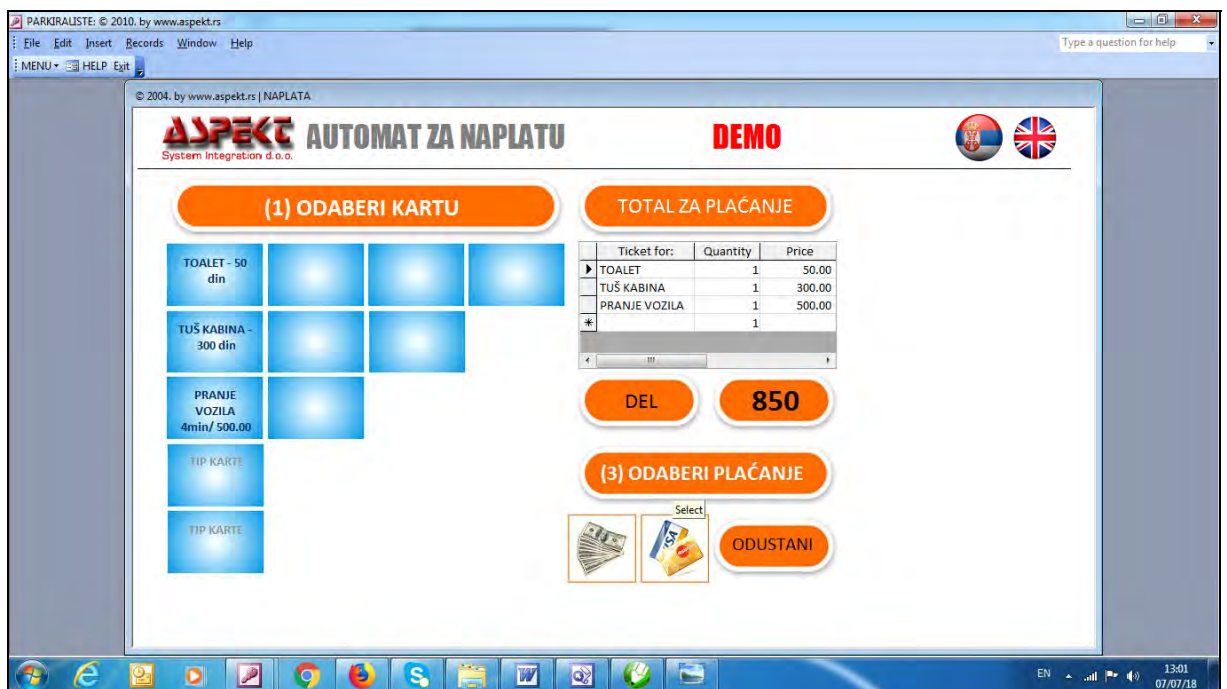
PARKIRALISTE: © 2010. by www.aspekt.rs

File Edit Insert Records Window Help

Type a question for help

MENU HELP Exit

© 2004. by www.aspekt.rs | NAPLATA

ASPEKT System Integration d.o.o.

AUTOMAT ZA NAPLATU

DEMO

(1) ODABERI KARTU

TOTAL ZA PLAĆANJE

TOALET - 50 din

TUŠ KABINA - 300 din

PRANJE VOZILA 4min/ 500.00

TIP KARTE

TIP KARTE

| | Ticket for: | Quantity | Price |
|---|---|---|---|
| ▶ | TOALET | 1 | 50.00 |
| | TUŠ KABINA | 1 | 300.00 |
| | PRANJE VOZILA | 1 | 500.00 |
| * | | 1 | |

DEL

850

(3) ODABERI PLAĆANJE

Select

ODUSTANI

EN

13:01
07/07/18